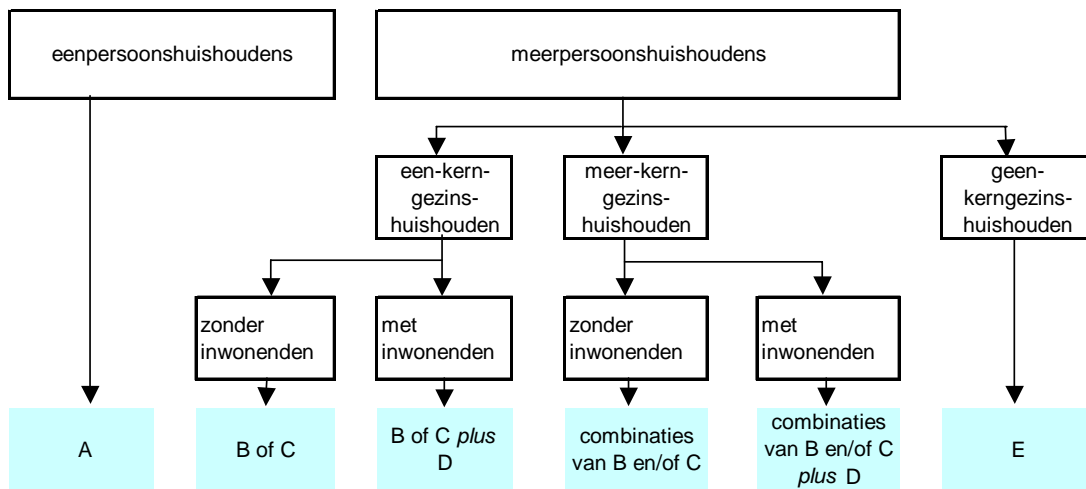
eenpersoonshuishoudens

meerpersoonshuishoudens

een-kerngezinshuishouden

meer-kerngezinshuishouden

geenkerngezinshuishouden

zonder inwonenden

met inwonenden

zonder inwonenden

met inwonenden

A

B of C

B of C *plus* D

combinaties van B en/of C

combinaties van B en/of C *plus* D

E